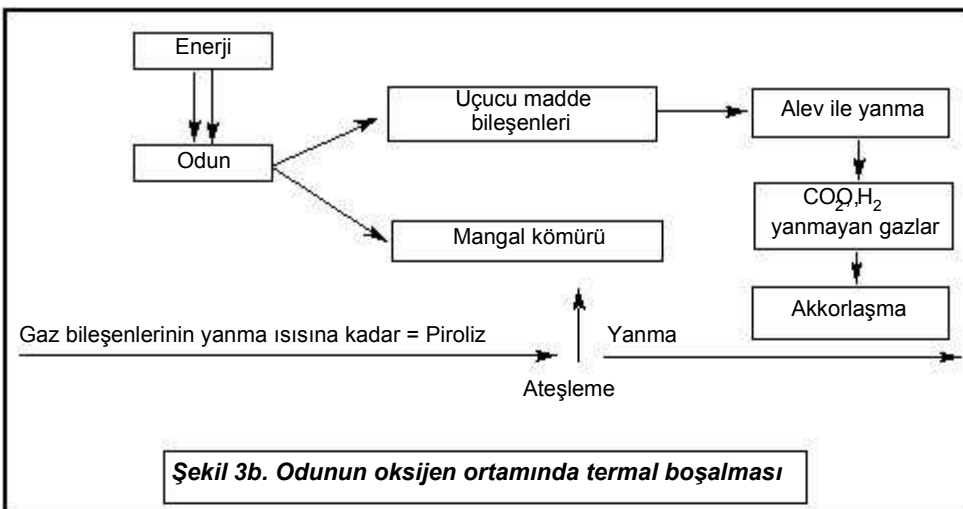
Enerji

Odun

Uçucu madde bileşenleri

Mangal kömürü

Alev ile yanma

$CO_2$,$H_2$ yanmayan gazlar

Akkorlaşma

Gaz bileşenlerinin yanma ısısına kadar = Piroliz

Yanma

Ateşleme

Şekil 3b. Odunun oksijen ortamında termal boşalması